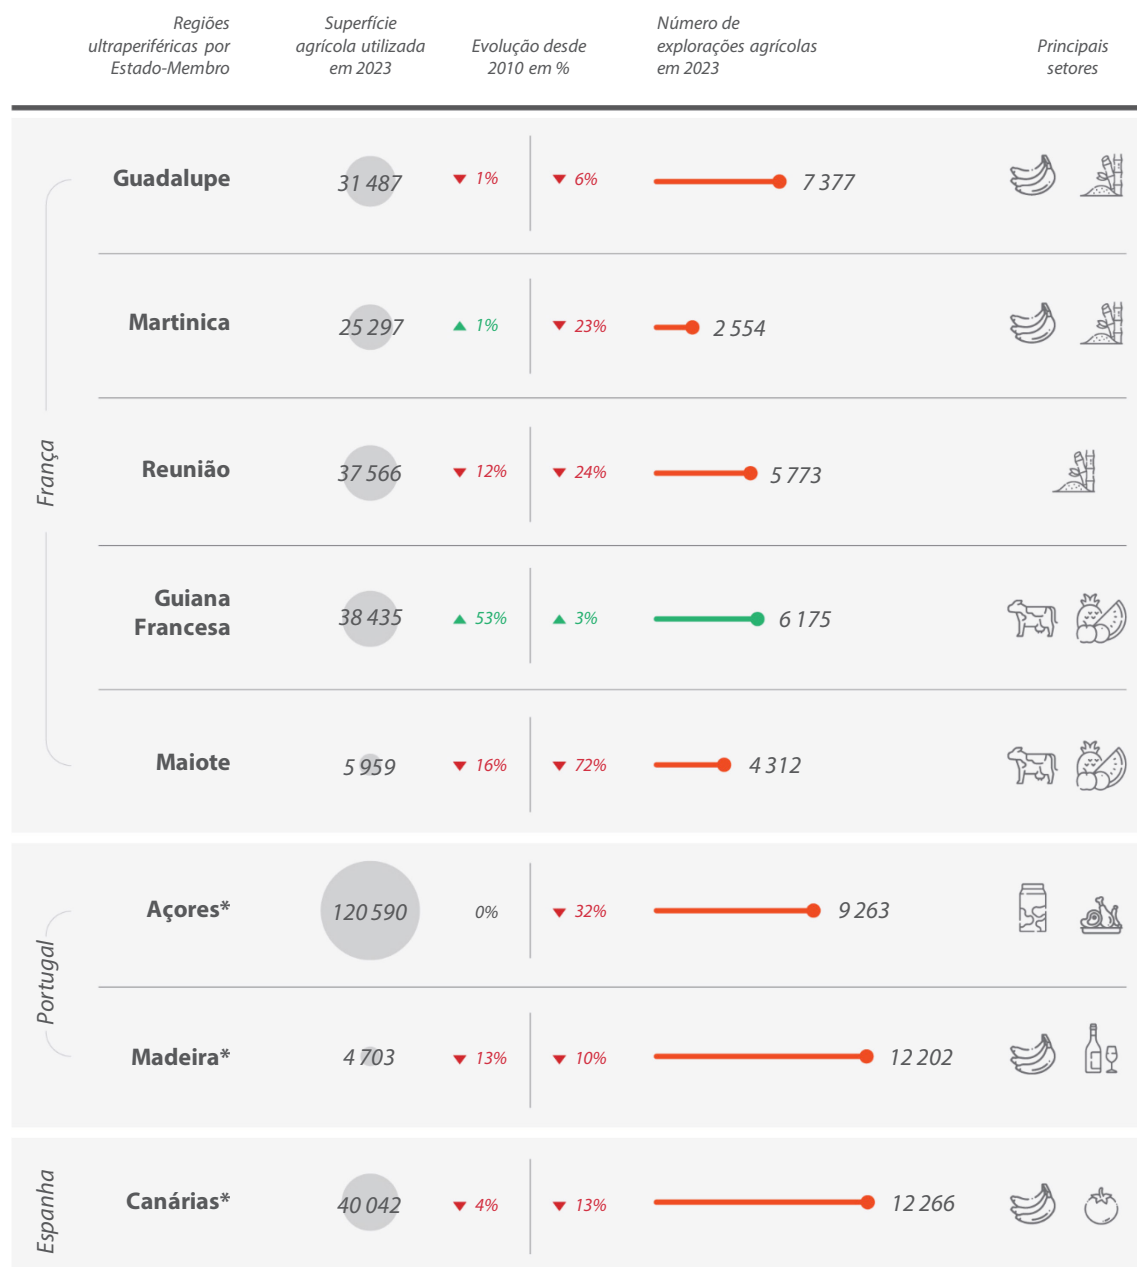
| Regiões ultraperiféricas por Estado-Membro | Superfície agrícola utilizada em 2023 | Evolução desde 2010 em % | | Número de explorações agrícolas em 2023 | Principais setores |
|---|---|---|---|---|---|
| **França** | | | | | |
| Guadalupe | 31 487 | ▼ 1% | ▼ 6% | 7 377 | |
| Martinica | 25 297 | ▲ 1% | ▼ 23% | 2 554 | |
| Reunião | 37 566 | ▼ 12% | ▼ 24% | 5 773 | |
| Guiana Francesa | 38 435 | ▲ 53% | ▲ 3% | 6 175 | |
| Maiote | 5 959 | ▼ 16% | ▼ 72% | 4 312 | |
| **Portugal** | | | | | |
| Açores* | 120 590 | 0% | ▼ 32% | 9 263 | |
| Madeira* | 4 703 | ▼ 13% | ▼ 10% | 12 202 | |
| **Espanha** | | | | | |
| Canárias* | 40 042 | ▼ 4% | ▼ 13% | 12 266 | |